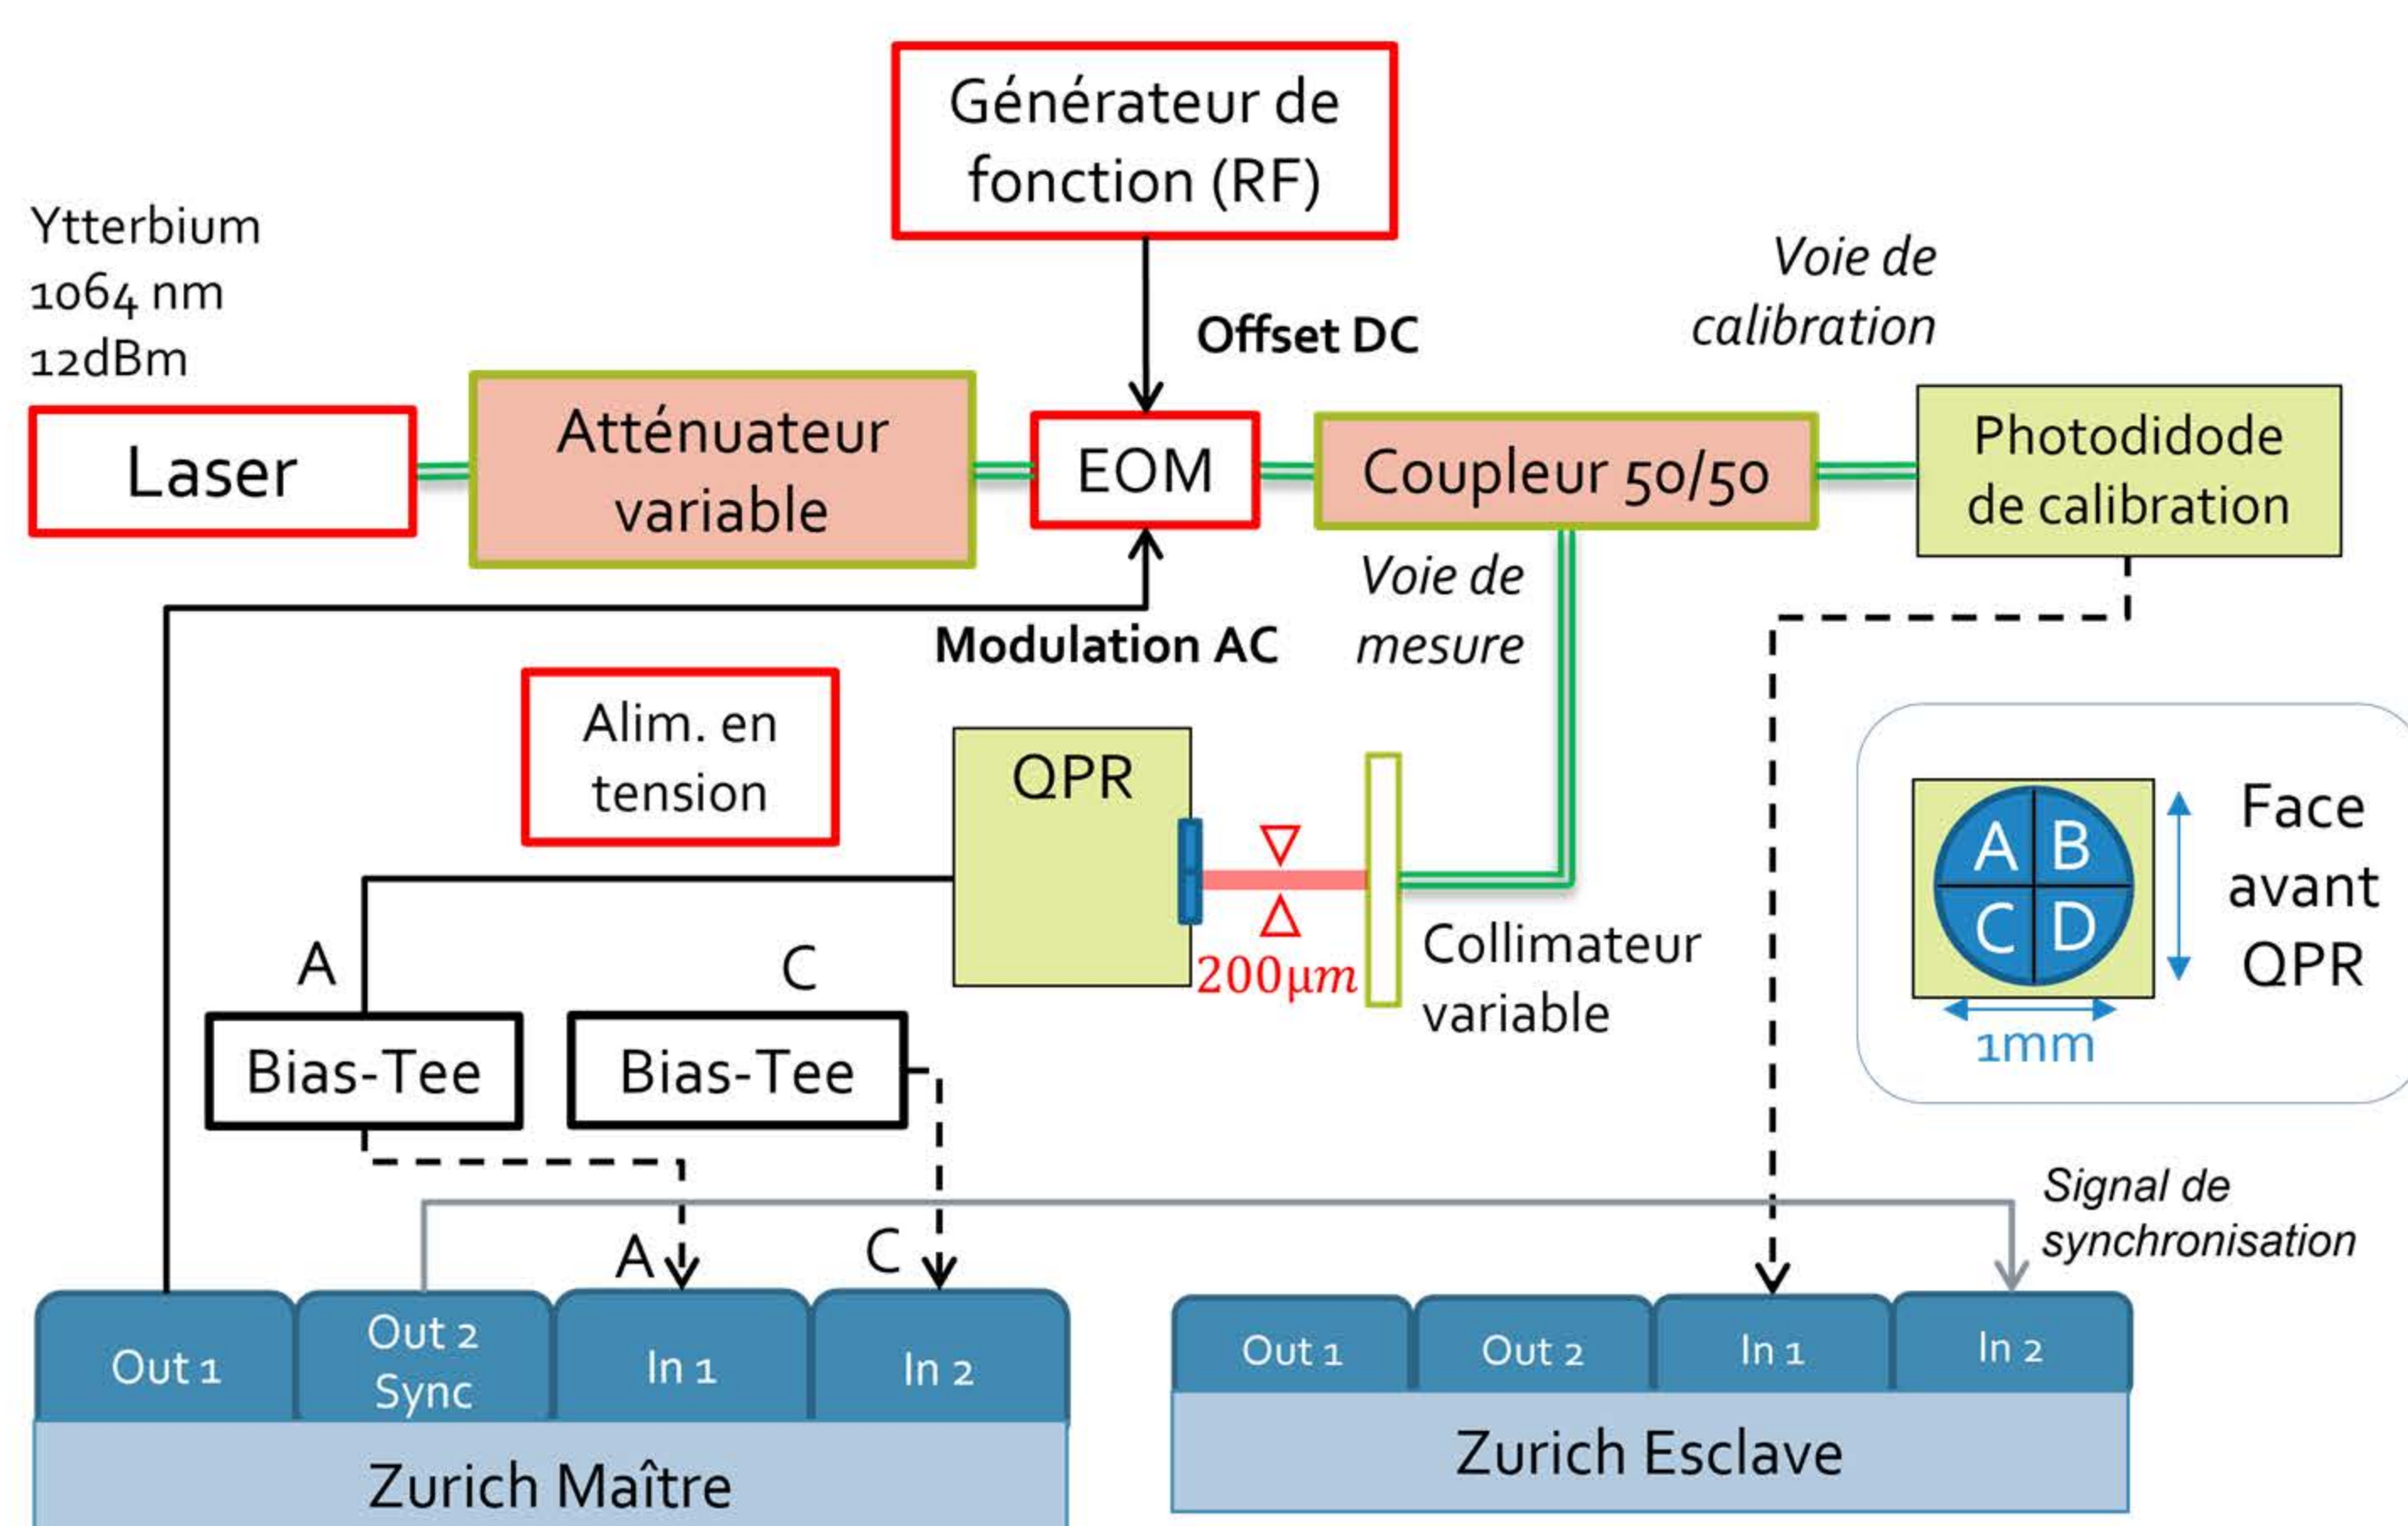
Générateur de fonction (RF)

Ytterbium
1064 nm
12dBm

Offset DC

Voie de calibration

Laser

Atténuateur variable

EOM

Coupleur 50/50

Photodidode de calibration

Voie de mesure

Modulation AC

Alim. en tension

QPR

$200\mu m$

Collimateur variable

A B
C D

Face avant QPR

1mm

A

C

Bias-Tee

Bias-Tee

Signal de synchronisation

A

C

Out 1

Out 2 Sync

In 1

In 2

Zurich Maître

Out 1

Out 2

In 1

In 2

Zurich Esclave